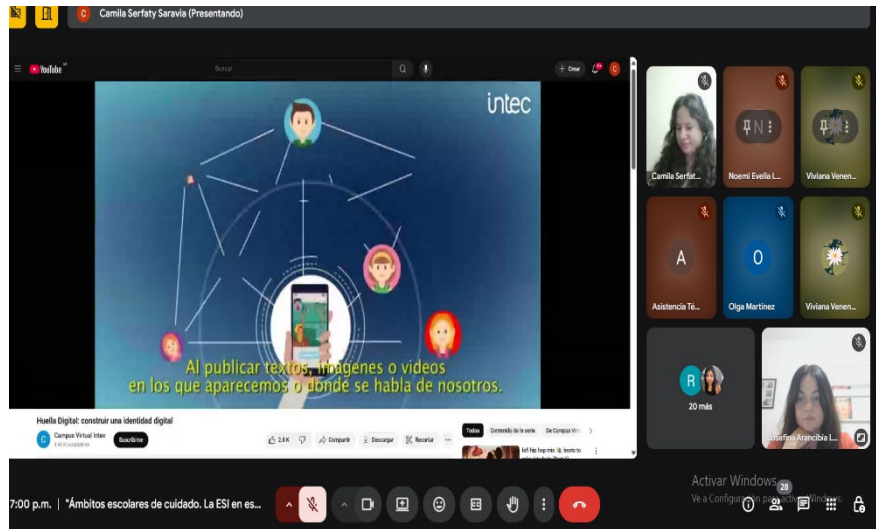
C Camila Serfaty Saravia (Presentando)

YouTube
Buscar
+ Crear

intec

Al publicar textos, imágenes o videos en los que aparecemos o donde se habla de nosotros.

Huella Digital: construir una identidad digital
Campus Virtual Intec
Suscribirme
2,8 K
Compartir
Descargar
Recortar
Todos
Contenido de la serie
De Campus Virt

Camila Serfat...
Noemi Evelia L...
Viviana Venen...
A
Asistencia Té...
O
Olga Martinez
Viviana Venen...
R
20 más
Josefina Arancibia L...

Activar Windows
Ve a Configuración para activar Windows.

7:00 p.m. | "Ámbitos escolares de cuidado. La ESI en es...
28